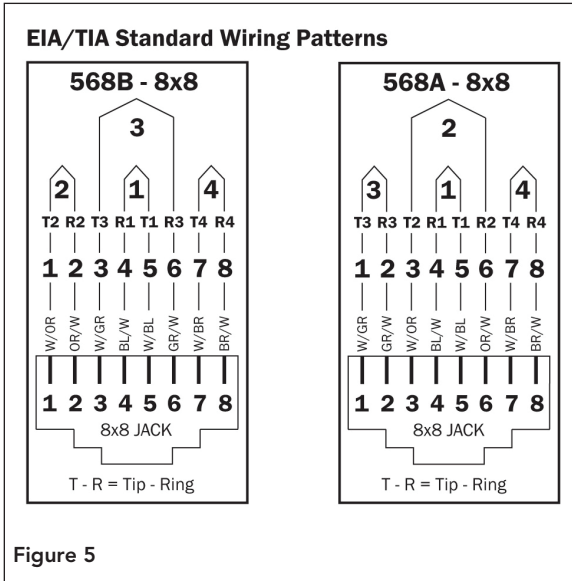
EIA/TIA Standard Wiring Patterns

568B - 8x8

3

2

1

4

T2 R2 T3 R1 T1 R3 T4 R4

1 2 3 4 5 6 7 8

W/OR OR/W W/GR BL/W W/BL GR/W W/BR BR/W

1 2 3 4 5 6 7 8

8x8 JACK

T - R = Tip - Ring

568A - 8x8

2

3

1

4

T3 R3 T2 R1 T1 R2 T4 R4

1 2 3 4 5 6 7 8

W/GR GR/W W/OR BL/W W/BL OR/W W/BR BR/W

1 2 3 4 5 6 7 8

8x8 JACK

T - R = Tip - Ring

Figure 5